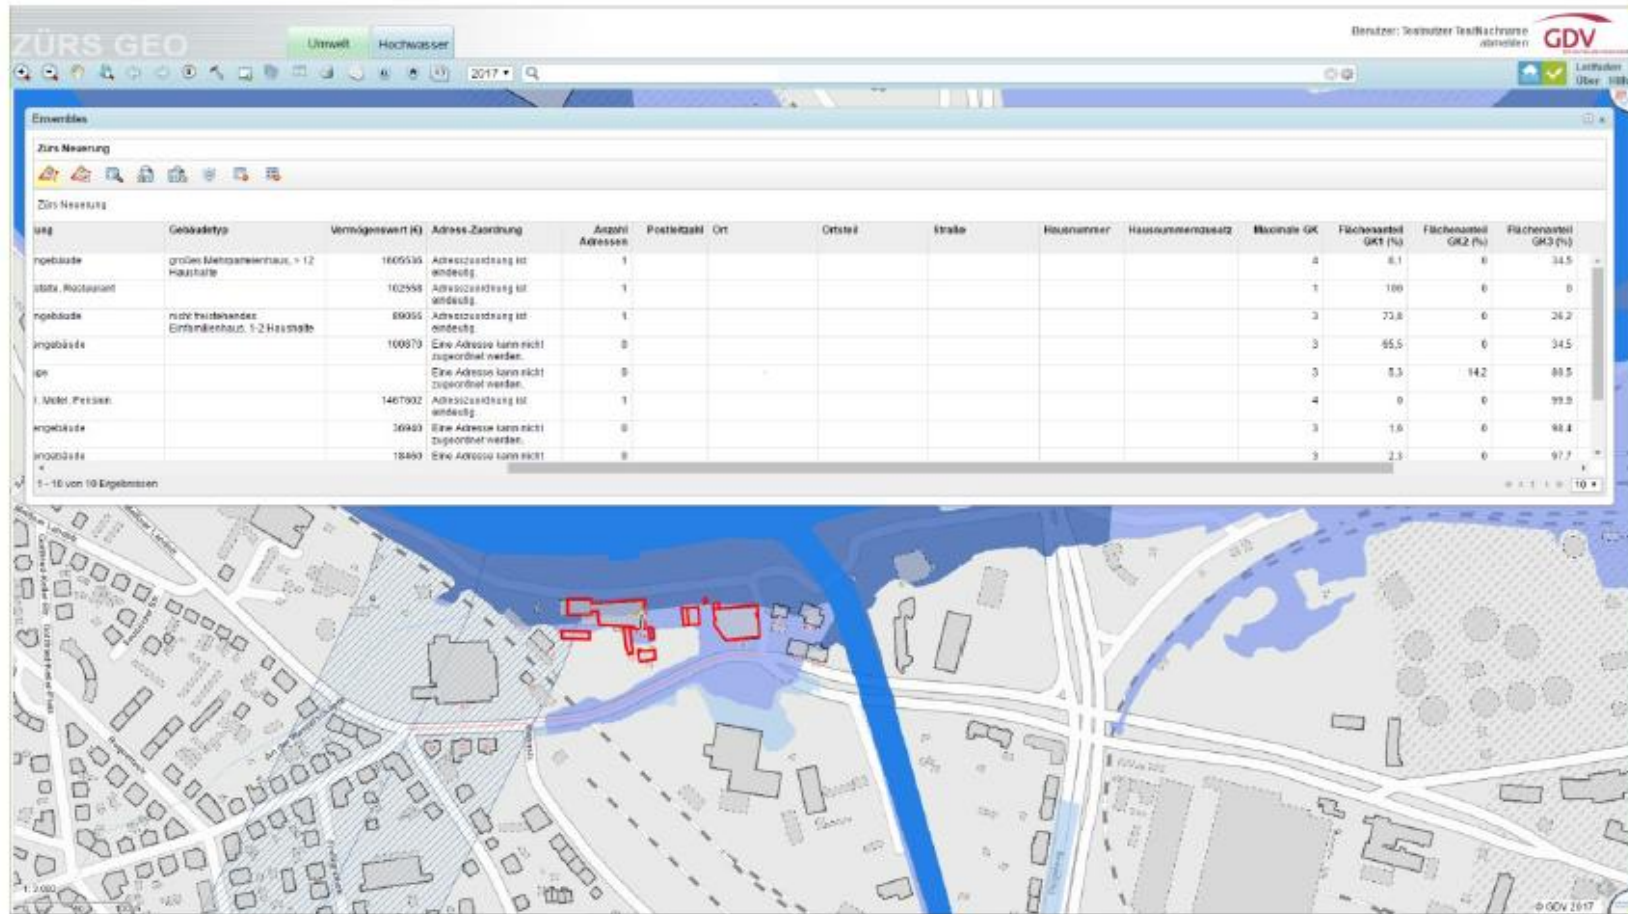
ZÜRS GEO

Umwelt Hochwasser

Benutzer: Testnutzer TestNachname abmelden

GDV

2017

Leitfaden Über Hilfe

Ensembles

Zürs Neuerung

Zürs Neuerung

| ung | Gebäudetyp | Vermögenswert (€) | Adress-Zuordnung | Anzahl Adressen | Postleitzahl | Ort | Ortsteil | Straße | Hausnummer | Hausnummernzusatz | Maximale GK | Flächenanteil GK1 (%) | Flächenanteil GK2 (%) | Flächenanteil GK3 (%) |
|---|---|---|---|---|---|---|---|---|---|---|---|---|---|---|
| ngebäude | großes Mehrparteienhaus, > 12 Haushalte | 1605535 | Adresszuordnung ist eindeutig. | 1 | | | | | | | 4 | 6.1 | 0 | 34.5 |
| stätte, Restaurant | | 102558 | Adresszuordnung ist eindeutig. | 1 | | | | | | | 1 | 100 | 0 | 0 |
| ngebäude | nicht freistehendes Einfamilienhaus, 1-2 Haushalte | 89055 | Adresszuordnung ist eindeutig. | 1 | | | | | | | 3 | 73.8 | 0 | 26.2 |
| ngebäude | | 100870 | Eine Adresse kann nicht zugeordnet werden. | 0 | | | | | | | 3 | 65.5 | 0 | 34.5 |
| pe | | | Eine Adresse kann nicht zugeordnet werden. | 0 | | | | | | | 3 | 5.3 | 14.2 | 80.5 |
| , Motel, Pension | | 1467602 | Adresszuordnung ist eindeutig. | 1 | | | | | | | 4 | 0 | 0 | 99.9 |
| engebäude | | 36940 | Eine Adresse kann nicht zugeordnet werden. | 0 | | | | | | | 3 | 1.6 | 0 | 98.4 |
| ngebäude | | 18460 | Eine Adresse kann nicht | 0 | | | | | | | 3 | 2.3 | 0 | 97.7 |

1 - 10 von 10 Ergebnissen

10

1: 2.000

© GDV 2017